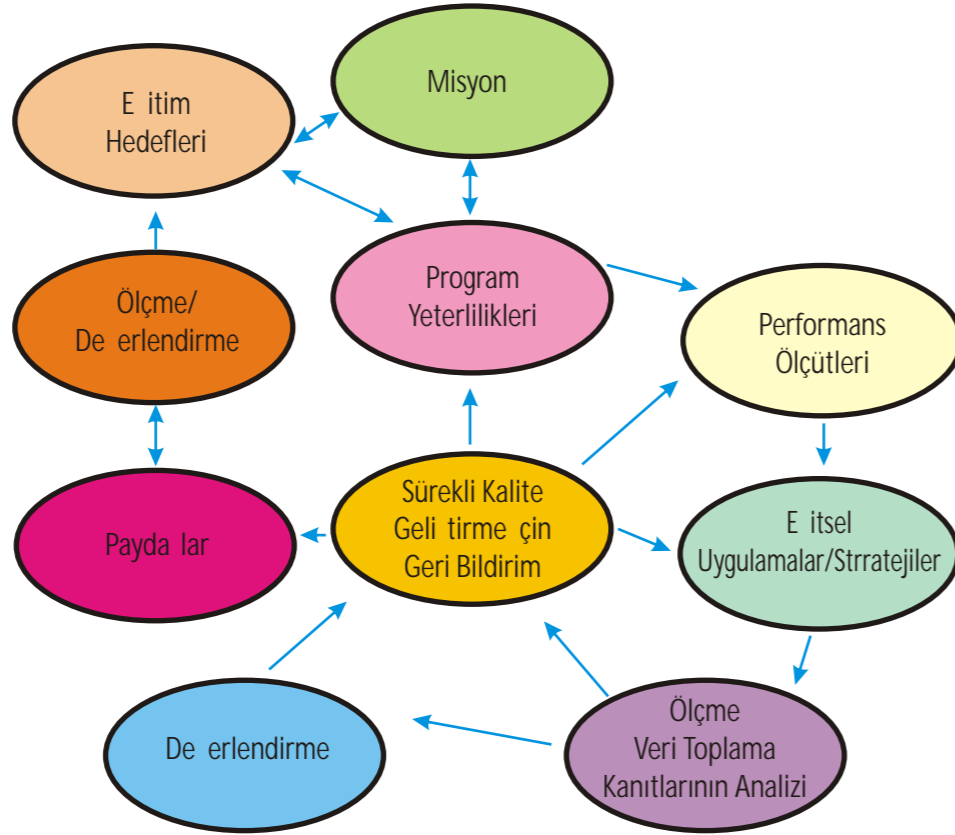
E itim Hedefleri

Misyon

Program Yeterlilikleri

Ölçme/ De erlendirme

Performans Ölçütleri

Sürekli Kalite Geli tirme çin Geri Bildirim

Payda lar

E itsel Uygulamalar/Strratejiler

De erlendirme

Ölçme Veri Toplama Kanıtlarının Analizi